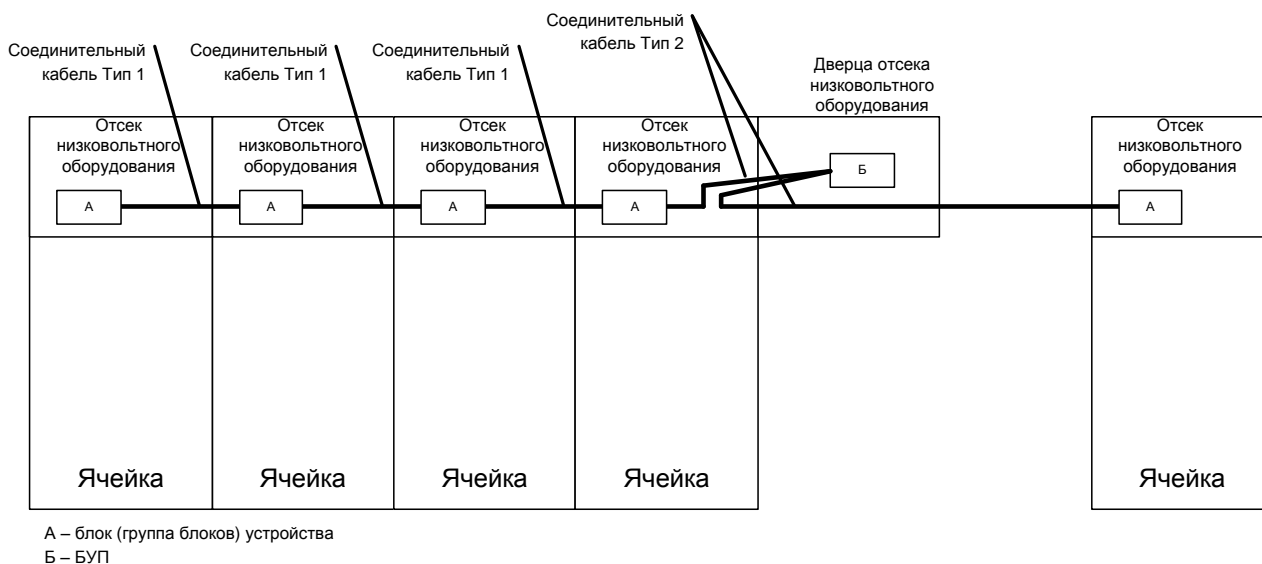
Соединительный кабель Тип 1

Соединительный кабель Тип 1

Соединительный кабель Тип 1

Соединительный кабель Тип 2

Дверца отсека низковольтного оборудования

Отсек низковольтного оборудования

А

Отсек низковольтного оборудования

А

Отсек низковольтного оборудования

А

Отсек низковольтного оборудования

А

Б

Отсек низковольтного оборудования

А

Ячейка

Ячейка

Ячейка

Ячейка

Ячейка

А – блок (группа блоков) устройства
Б – БУП